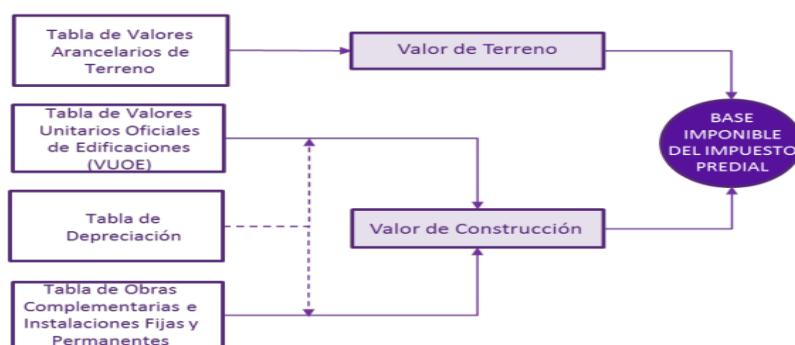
Tabla de Valores Arancelarios de Terreno

Valor de Terreno

Tabla de Valores Unitarios Oficiales de Edificaciones (VUOE)

BASE IMPONIBLE DEL IMPUESTO PREDIAL

Tabla de Depreciación

Valor de Construcción

Tabla de Obras Complementarias e Instalaciones Fijas y Permanentes